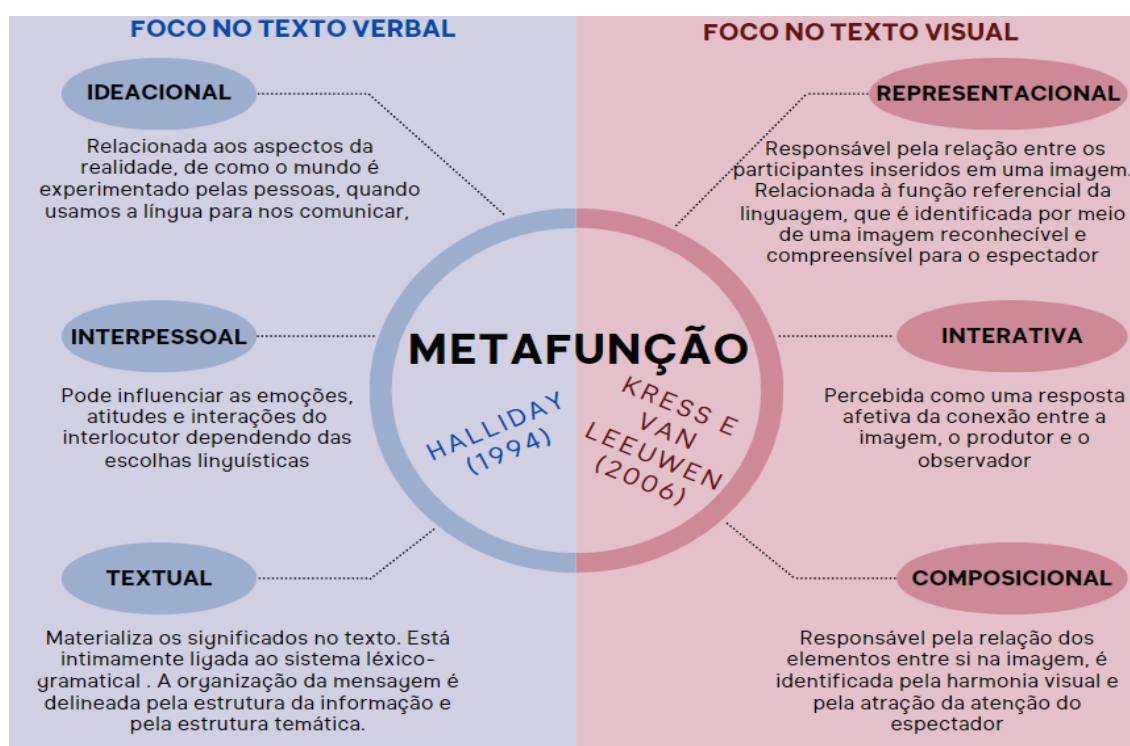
FOCO NO TEXTO VERBAL

IDEACIONAL

Relacionada aos aspectos da realidade, de como o mundo é experimentado pelas pessoas, quando usamos a língua para nos comunicar,

INTERPESSOAL

Pode influenciar as emoções, atitudes e interações do interlocutor dependendo das escolhas linguísticas

TEXTUAL

Materializa os significados no texto. Está intimamente ligada ao sistema léxico-gramatical . A organização da mensagem é delineada pela estrutura da informação e pela estrutura temática.

FOCO NO TEXTO VISUAL

REPRESENTACIONAL

Responsável pela relação entre os participantes inseridos em uma imagem. Relacionada à função referencial da linguagem, que é identificada por meio de uma imagem reconhecível e compreensível para o espectador

INTERATIVA

Percebida como uma resposta afetiva da conexão entre a imagem, o produtor e o observador

COMPOSICIONAL

Responsável pela relação dos elementos entre si na imagem, é identificada pela harmonia visual e pela atração da atenção do espectador

METAFUNÇÃO

HALLIDAY (1994)

KRESS E VAN LEEUWEN (2006)